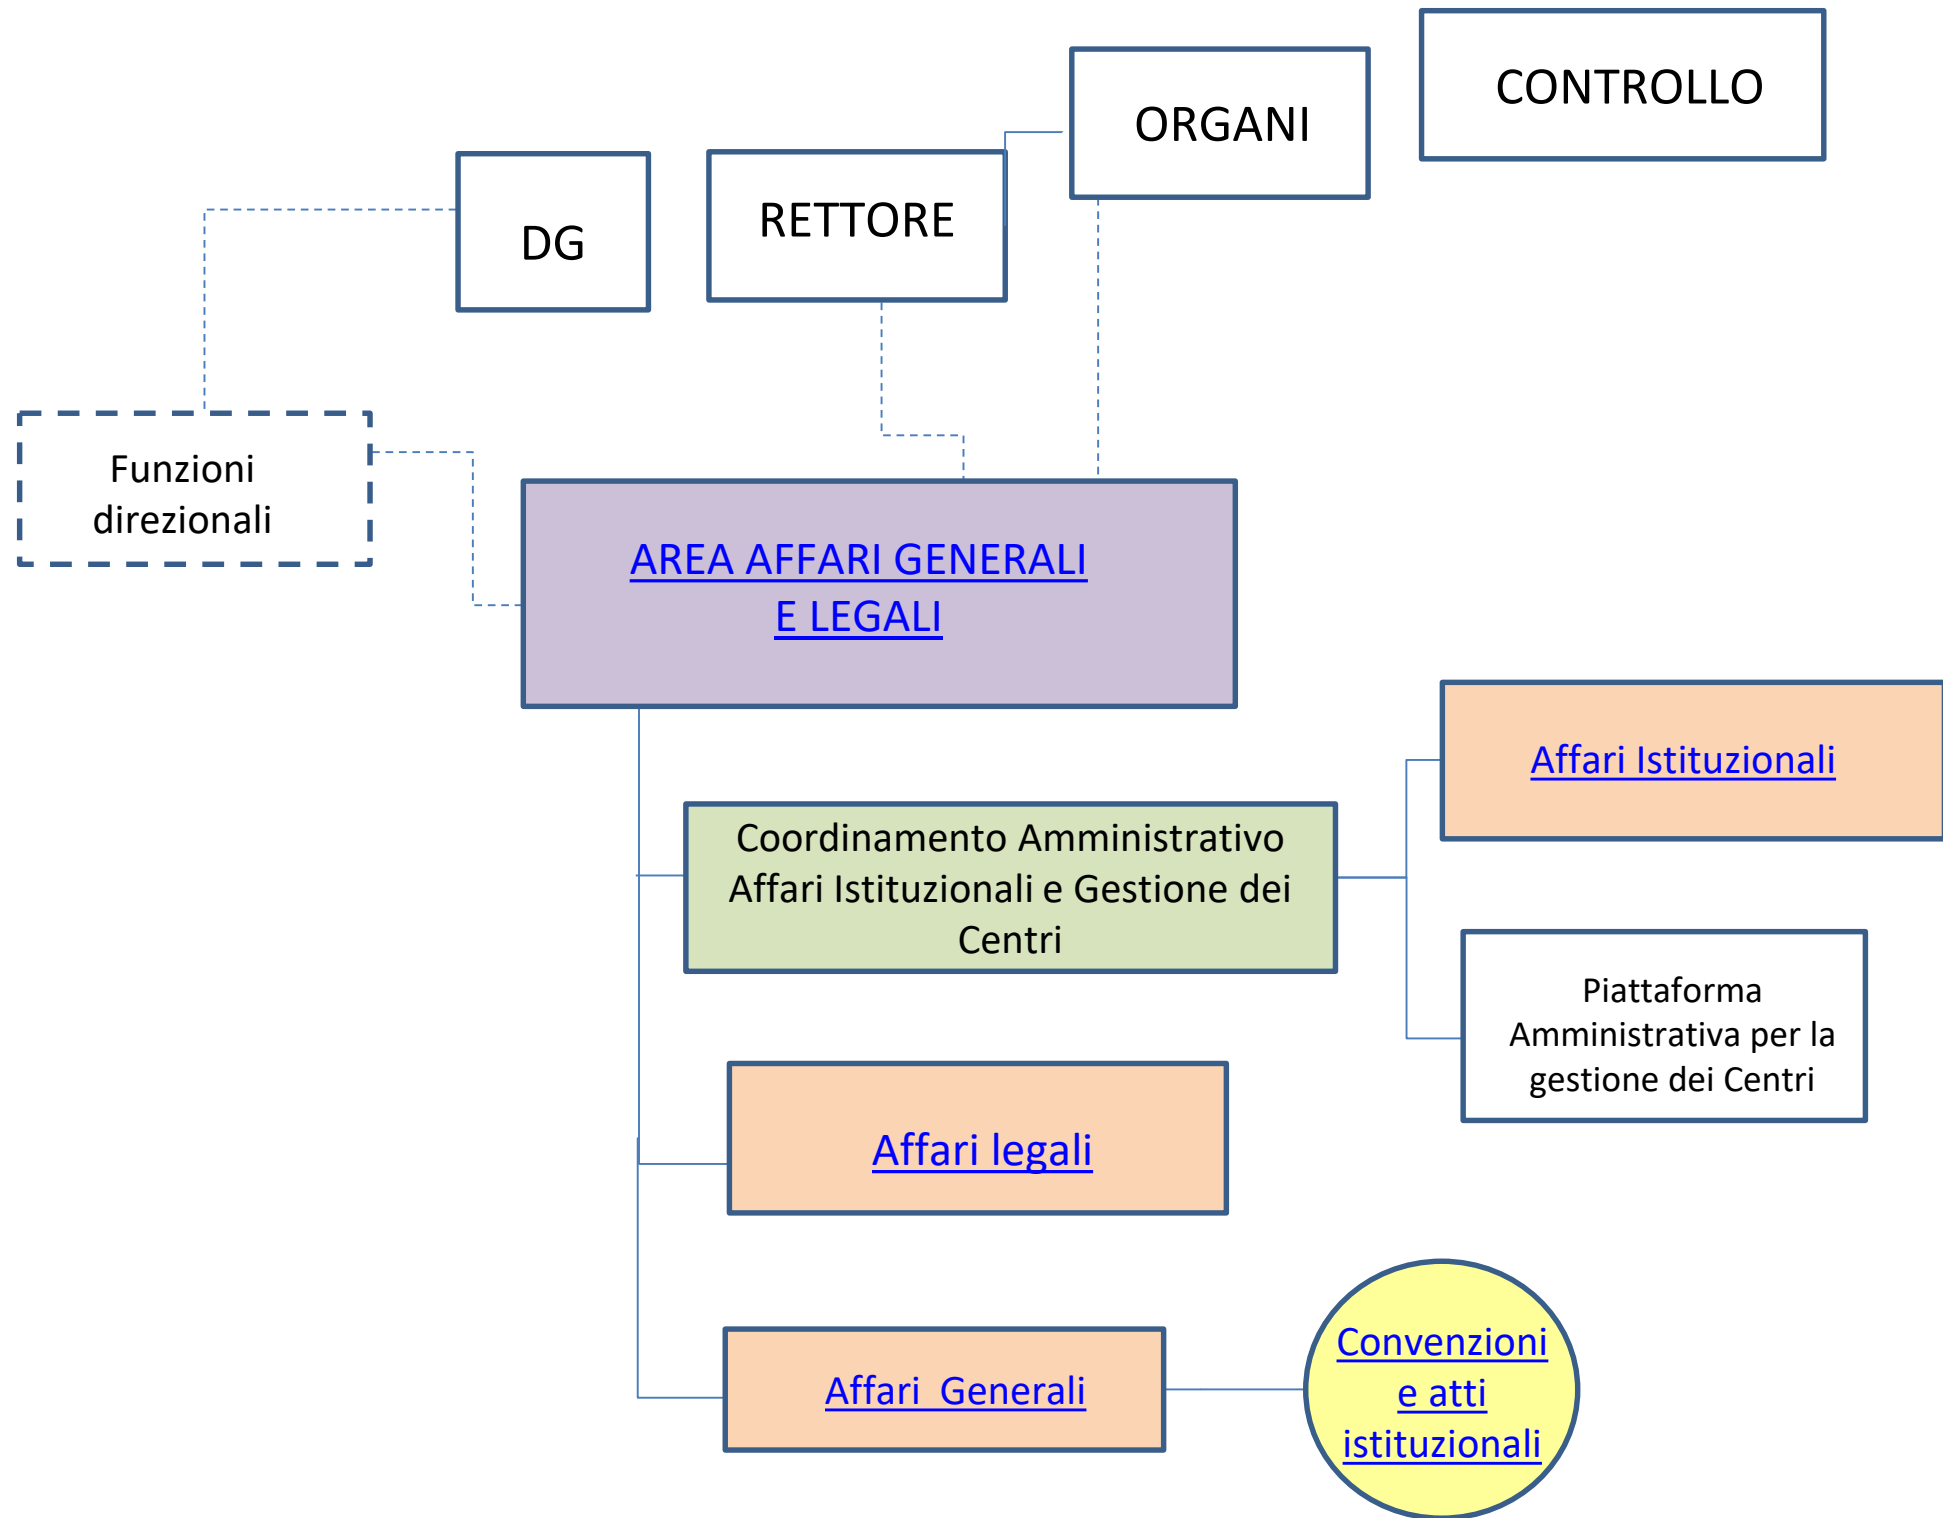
CONTROLLO

ORGANI

RETTORE

DG

Funzioni direzionali

AREA AFFARI GENERALI E LEGALI

Affari Istituzionali

Coordinamento Amministrativo Affari Istituzionali e Gestione dei Centri

Piattaforma Amministrativa per la gestione dei Centri

Affari legali

Affari Generali

Convenzioni e atti istituzionali